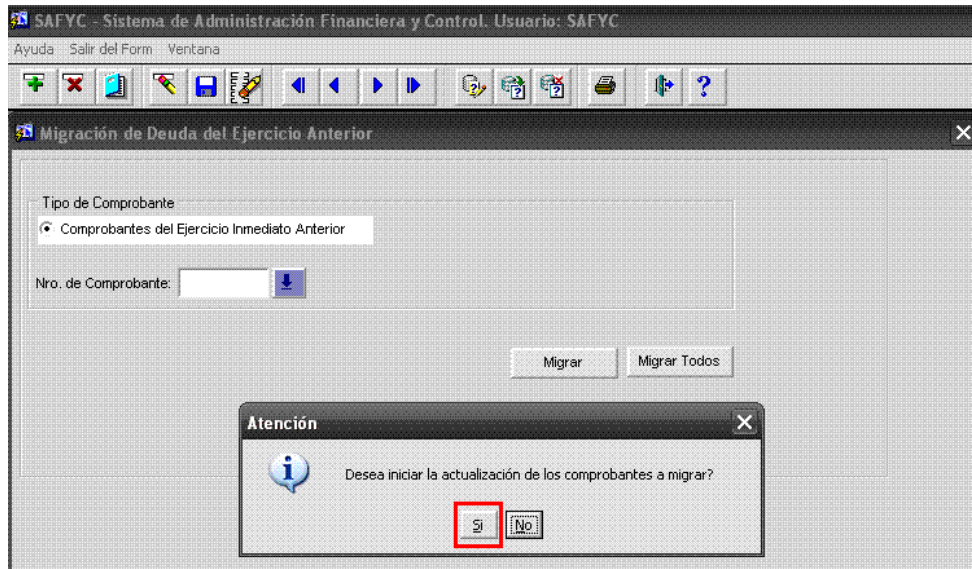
SAFYC - Sistema de Administración Financiera y Control. Usuario: SAFYC

Ayuda Salir del Form Ventana

Migración de Deuda del Ejercicio Anterior

Tipo de Comprobante

Comprobantes del Ejercicio Inmediato Anterior

Nro. de Comprobante:

Migrar

Migrar Todos

Atención

Desea iniciar la actualización de los comprobantes a migrar?

Si

No